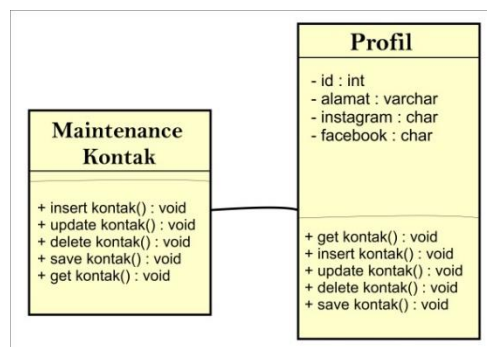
Maintenance Kontak

+ insert kontak() : void
+ update kontak() : void
+ delete kontak() : void
+ save kontak() : void
+ get kontak() : void

Profil

- id : int
- alamat : varchar
- instagram : char
- facebook : char

+ get kontak() : void
+ insert kontak() : void
+ update kontak() : void
+ delete kontak() : void
+ save kontak() : void